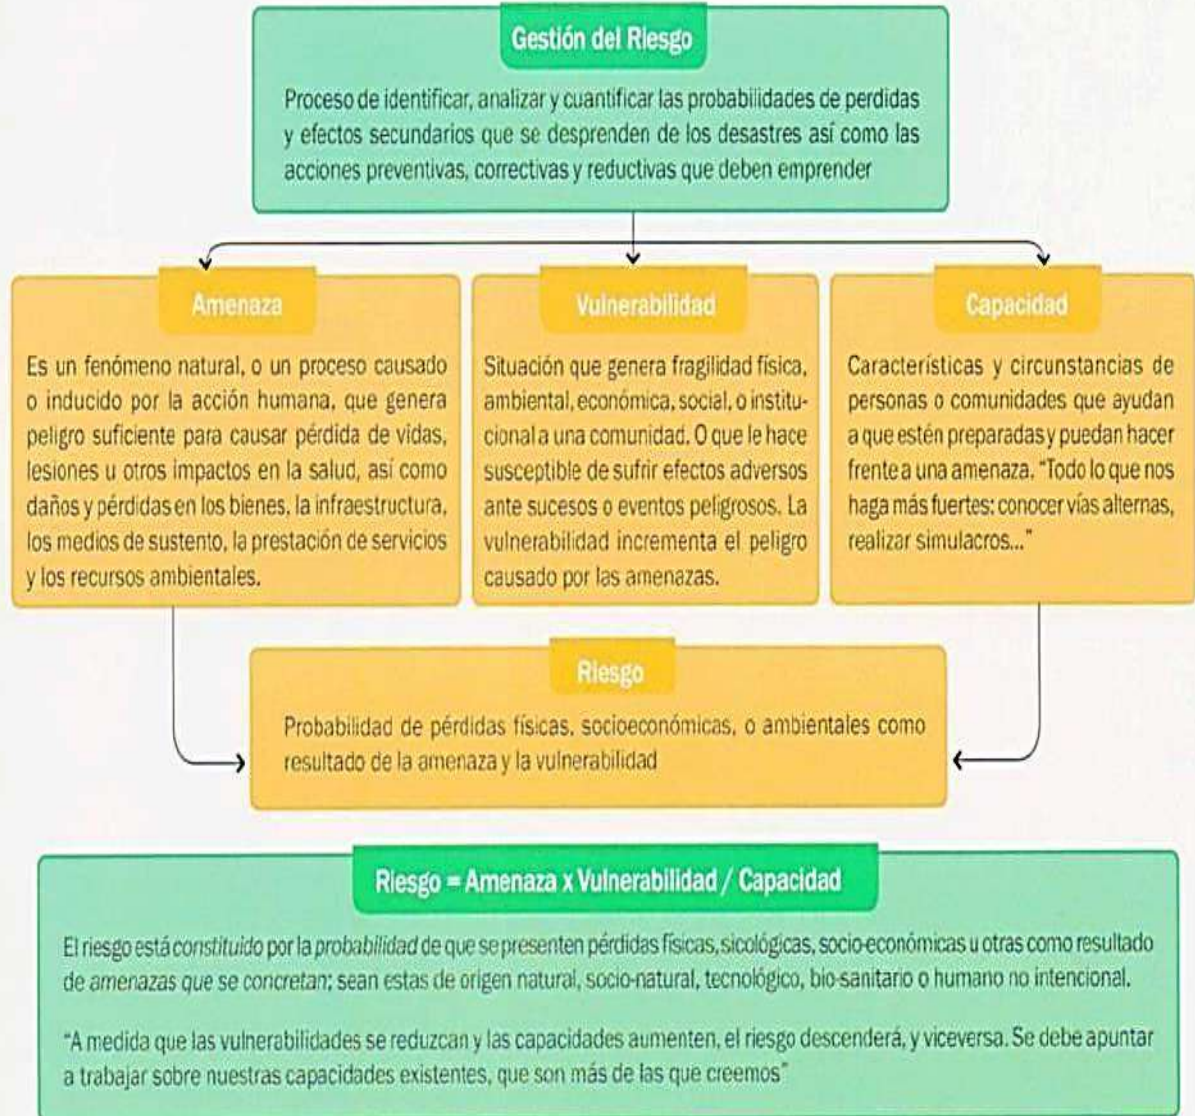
Gestión del Riesgo

Proceso de identificar, analizar y cuantificar las probabilidades de perdidas y efectos secundarios que se desprenden de los desastres así como las acciones preventivas, correctivas y reductivas que deben emprender

Amenaza

Es un fenómeno natural, o un proceso causado o inducido por la acción humana, que genera peligro suficiente para causar pérdida de vidas, lesiones u otros impactos en la salud, así como daños y pérdidas en los bienes, la infraestructura, los medios de sustento, la prestación de servicios y los recursos ambientales.

Vulnerabilidad

Situación que genera fragilidad física, ambiental, económica, social, o institucional a una comunidad. O que le hace susceptible de sufrir efectos adversos ante sucesos o eventos peligrosos. La vulnerabilidad incrementa el peligro causado por las amenazas.

Capacidad

Características y circunstancias de personas o comunidades que ayudan a que estén preparadas y puedan hacer frente a una amenaza. "Todo lo que nos haga más fuertes: conocer vías alternas, realizar simulacros..."

Riesgo

Probabilidad de pérdidas físicas, socioeconómicas, o ambientales como resultado de la amenaza y la vulnerabilidad

Riesgo = Amenaza x Vulnerabilidad / Capacidad

El riesgo está constituido por la probabilidad de que se presenten pérdidas físicas, sicológicas, socio-económicas u otras como resultado de amenazas que se concretan: sean estas de origen natural, socio-natural, tecnológico, bio-sanitario o humano no intencional.

"A medida que las vulnerabilidades se reduzcan y las capacidades aumenten, el riesgo descenderá, y viceversa. Se debe apuntar a trabajar sobre nuestras capacidades existentes, que son más de las que creemos"